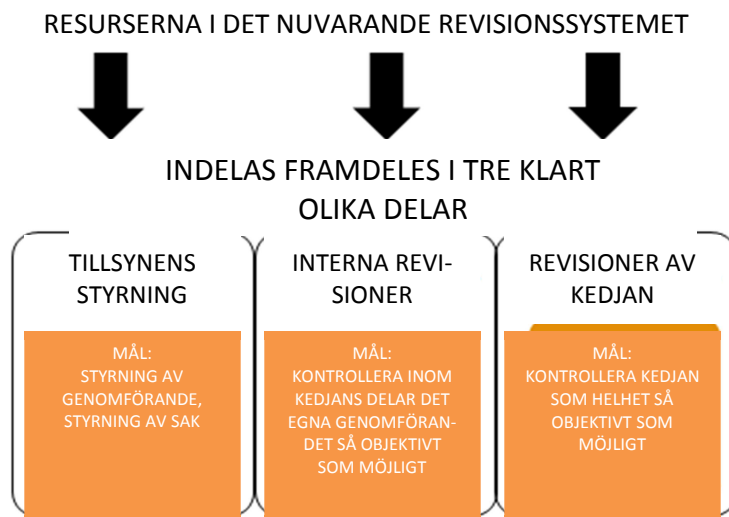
RESURSERNA I DET NUVARANDE REVISIONSSYSTEMET

INDELAS FRAMDELES I TRE KLART OLIKA DELAR

TILLSYNENS STYRNING

MÅL:
STYRNING AV GENOMFÖRANDE, STYRNING AV SAK

INTERNA REVISIONER

MÅL:
KONTROLLERA INOM KEDJANS DELAR DET EGNA GENOMFÖRANDET SÅ OBJEKTIVT SOM MÖJLIGT

REVISIONER AV KEDJAN

MÅL:
KONTROLLERA KEDJAN SOM HELHET SÅ OBJEKTIVT SOM MÖJLIGT